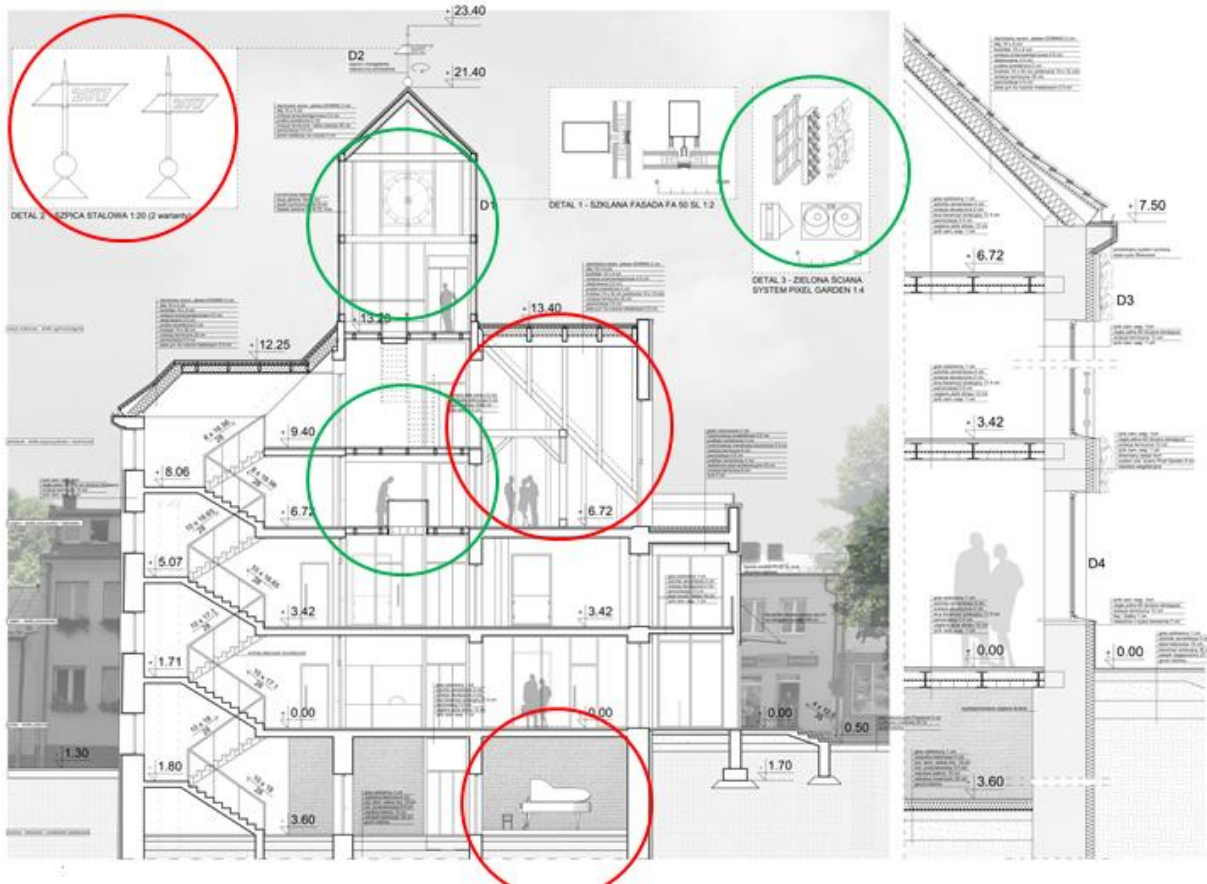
+23.40

D2

+21.40

DETAL 2 - SZPICA STALOWA 1:20 (2 warianty)

D1

DETAL 1 - SZKLANA FASADA FA 50 SL 1:2

DETAL 3 - ZIELONA ŚCIANA SYSTEM PIXEL GARDEN 1:4

+7.50

+6.72

D3

+13.40

+13.20

+12.25

+9.40

+8.06

+6.72

+6.72

+5.07

+3.42

+3.42

+3.42

+1.71

+0.00

+0.00

+0.00

+0.00

+0.00

D4

0.50

-1.30

-1.70

-1.80

-3.60

-3.60